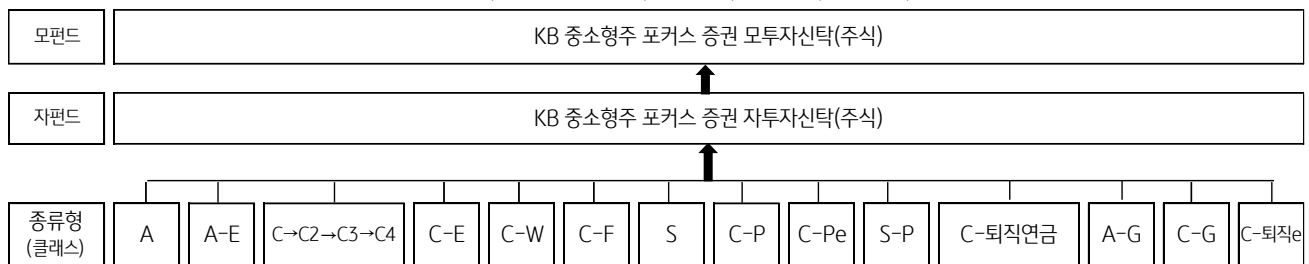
모펀드

KB 중소형주 포커스 증권 모투자신탁(주식)

자펀드

KB 중소형주 포커스 증권 자투자신탁(주식)

종류형
(클래스)

A

A-E

C→C2→C3→C4

C-E

C-W

C-F

S

C-P

C-Pe

S-P

C-퇴직연금

A-G

C-G

C-퇴직e